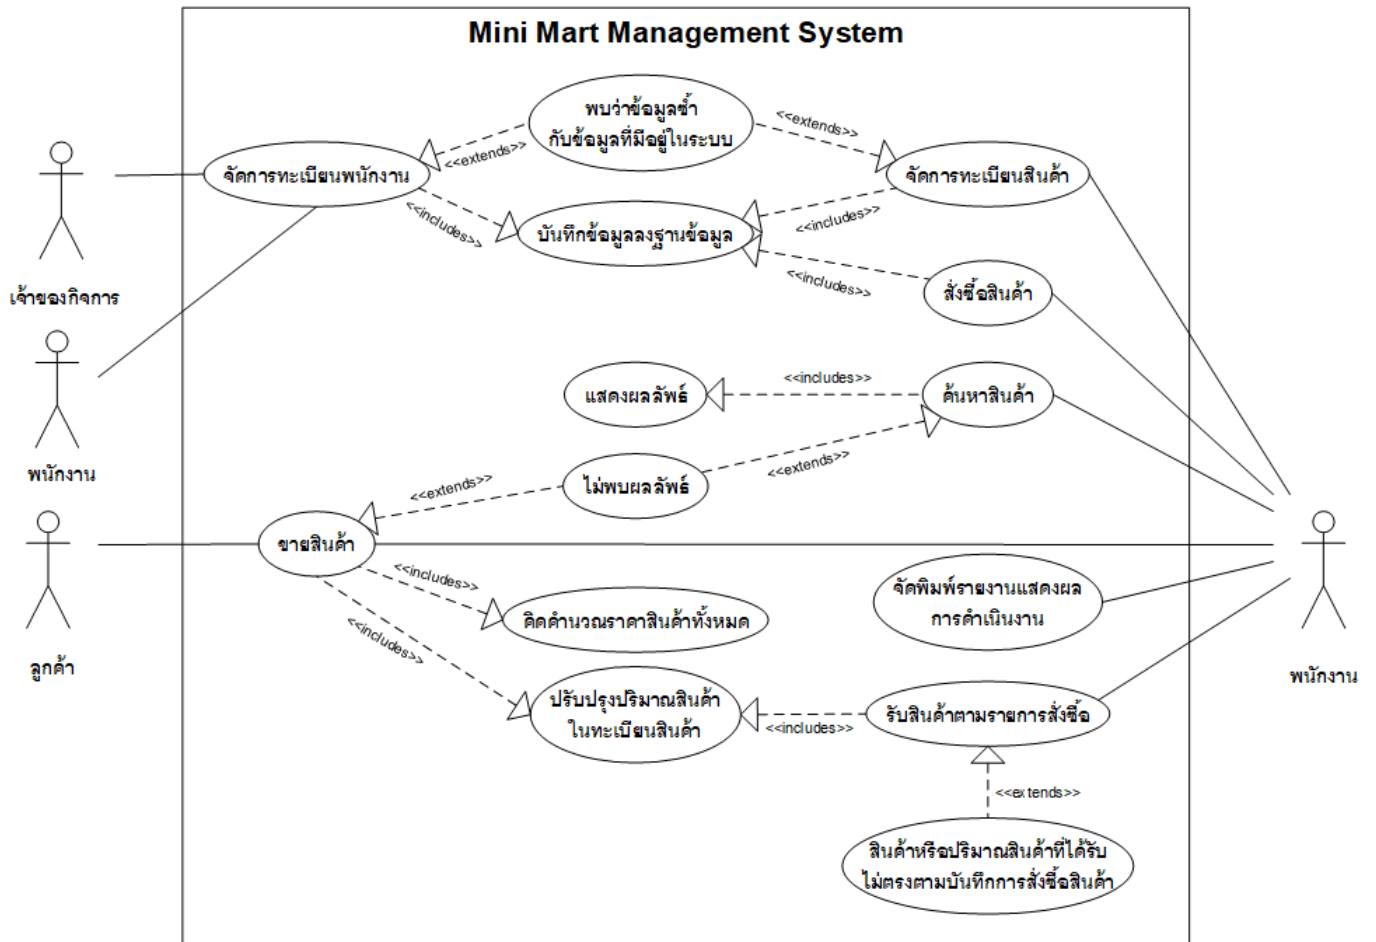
Mini Mart Management System

พบว่าข้อมูลซ้ำ กับข้อมูลที่มีอยู่ในระบบ

<<extends>>

<<extends>>

จัดการทะเบียนพนักงาน

จัดการทะเบียนสินค้า

<<includes>>

บันทึกข้อมูลลงฐานข้อมูล

<<includes>>

<<includes>>

สั่งซื้อสินค้า

เจ้าของกิจการ

<<includes>>

แสดงผลลัพธ์

ค้นหาสินค้า

พนักงาน

<<extends>>

ไม่พบผลลัพธ์

<<extends>>

ขายสินค้า

<<includes>>

คิดคำนวณราคาสินค้าทั้งหมด

จัดพิมพ์รายงานแสดงผล การดำเนินงาน

<<includes>>

ลูกค้า

ปรับปรุงปริมาณสินค้า ในทะเบียนสินค้า

<<includes>>

รับสินค้าตามรายการสั่งซื้อ

พนักงาน

<<extends>>

สินค้าหรือปริมาณสินค้าที่ได้รับ ไม่ตรงตามบันทึกการสั่งซื้อสินค้า